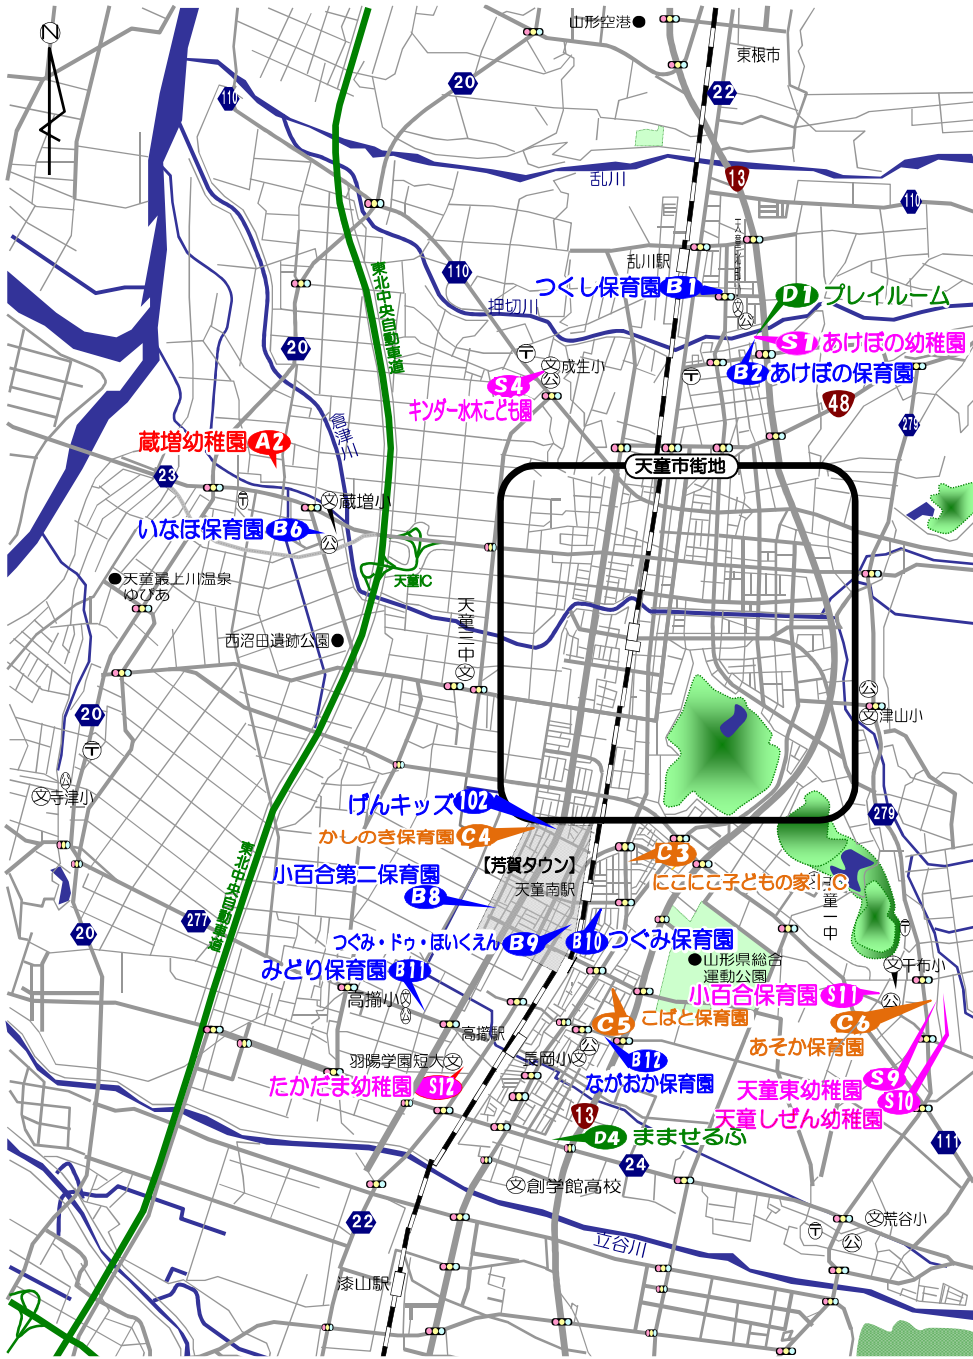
N

山形空港

東根市

110

20

22

13

乱川

110

乱川駅

天童

110

東北中央自動車道

つくし保育園 B1

D1 プレイルーム

押切川

S1 あけぼの幼稚園

成生小

B2 あけぼの保育園

S4

キンダー水木こども園

48

20

倉津川

279

蔵増幼稚園 A2

天童市街地

23

蔵増小

いなほ保育園 B6

天童IC

天童最上川温泉 ゆぴあ

天童三中

西沼田遺跡公園

20

津山小

寺津小

げんキッズ 102

279

かしのき保育園 C4

C3

【芳賀タウン】

小百合第二保育園

天童南駅

にこにこ子どもの家 i.C

B8

天童一中

277

東北中央自動車道

20

つぐみ・ドゥ・ほいくえん B9

B10 つぐみ保育園

山形県総合運動公園

千布小

みどり保育園 B11

小百合保育園 S11

高擶小

C5 こばと保育園

C6

高擶駅

あそか保育園

羽陽学園短大

長岡小

B12

たかだま幼稚園 S12

ながおか保育園

S9 天童東幼稚園

S10

天童しぜん幼稚園

13

D4 まませるふ

111

24

創学館高校

荒谷小

22

立谷川

漆山駅